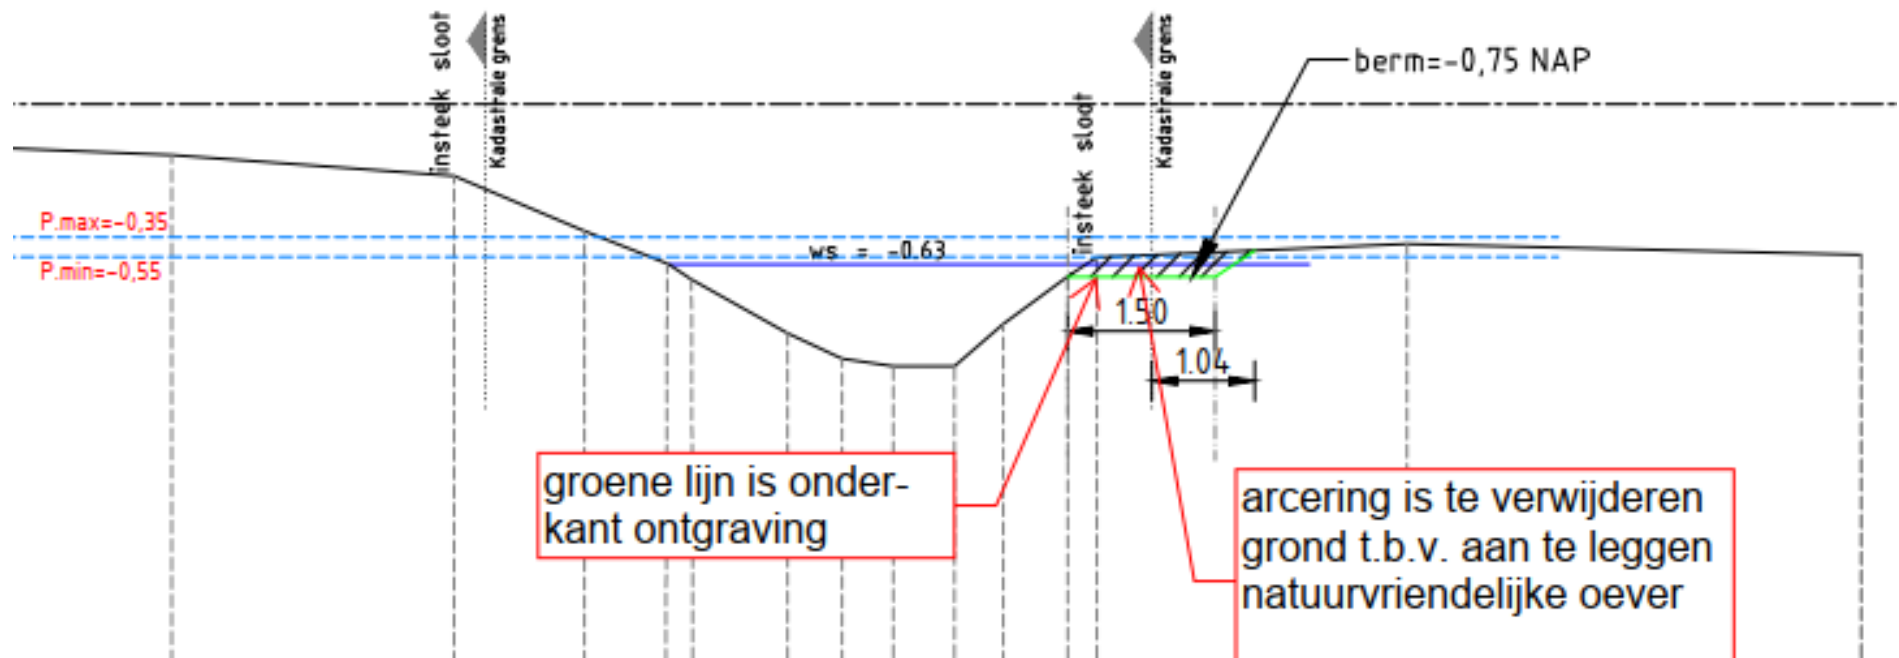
insteek sloot

Kadastrale grens

insteek sloot

Kadastrale grens

berm=-0,75 NAP

P.max=-0,35

P.min=-0,55

ws = -0.63

1.50

1.04

groene lijn is onderkant ontgraving

arcering is te verwijderen grond t.b.v. aan te leggen natuurvriendelijke oever